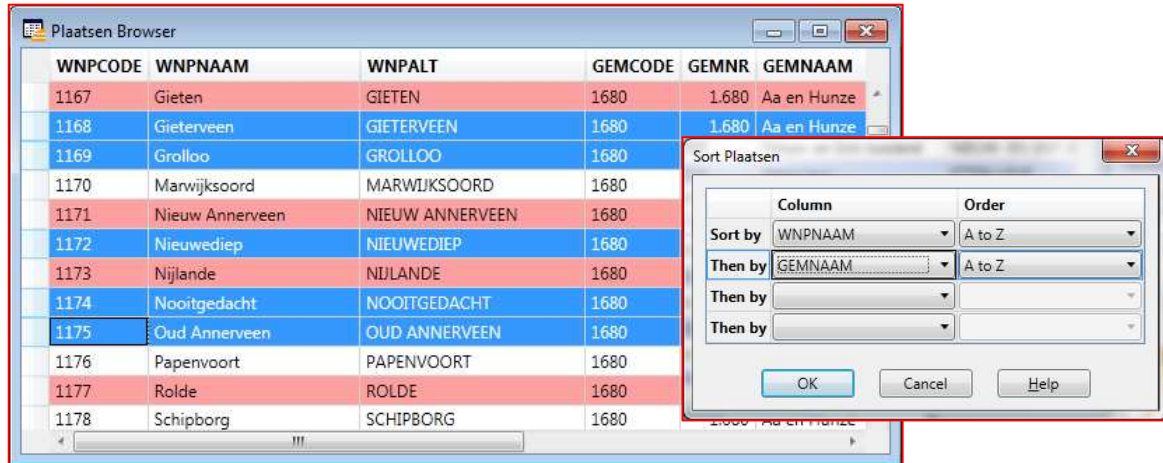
Plaatsen Browser

| WNPCODE | WNPNAAM | WNPALT | GEMCODE | GEMNR | GEMNAAM |
|---|---|---|---|---|---|
| 1167 | Gieten | GIETEN | 1680 | 1.680 | Aa en Hunze |
| 1168 | Gieterveen | GIETERVEEN | 1680 | 1.680 | Aa en Hunze |
| 1169 | Grolloo | GROLLOO | 1680 | | |
| 1170 | Marwijksoord | MARWIJKSOORD | 1680 | | |
| 1171 | Nieuw Annerveen | NIEUW ANNERVEEN | 1680 | | |
| 1172 | Nieuwediep | NIEUWEDIEP | 1680 | | |
| 1173 | Nijlande | NIJLANDE | 1680 | | |
| 1174 | Nooitgedacht | NOOITGEDACHT | 1680 | | |
| 1175 | Oud Annerveen | OUD ANNERVEEN | 1680 | | |
| 1176 | Papenvoort | PAPENVOORT | 1680 | | |
| 1177 | Rolde | ROLDE | 1680 | | |
| 1178 | Schipborg | SCHIPBORG | 1680 | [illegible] | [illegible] |

Sort Plaatsen

| | Column | Order |
|---|---|---|
| Sort by | WNPNAAM | A to Z |
| Then by | GEMNAAM | A to Z |
| Then by | | |
| Then by | | |

OK Cancel Help